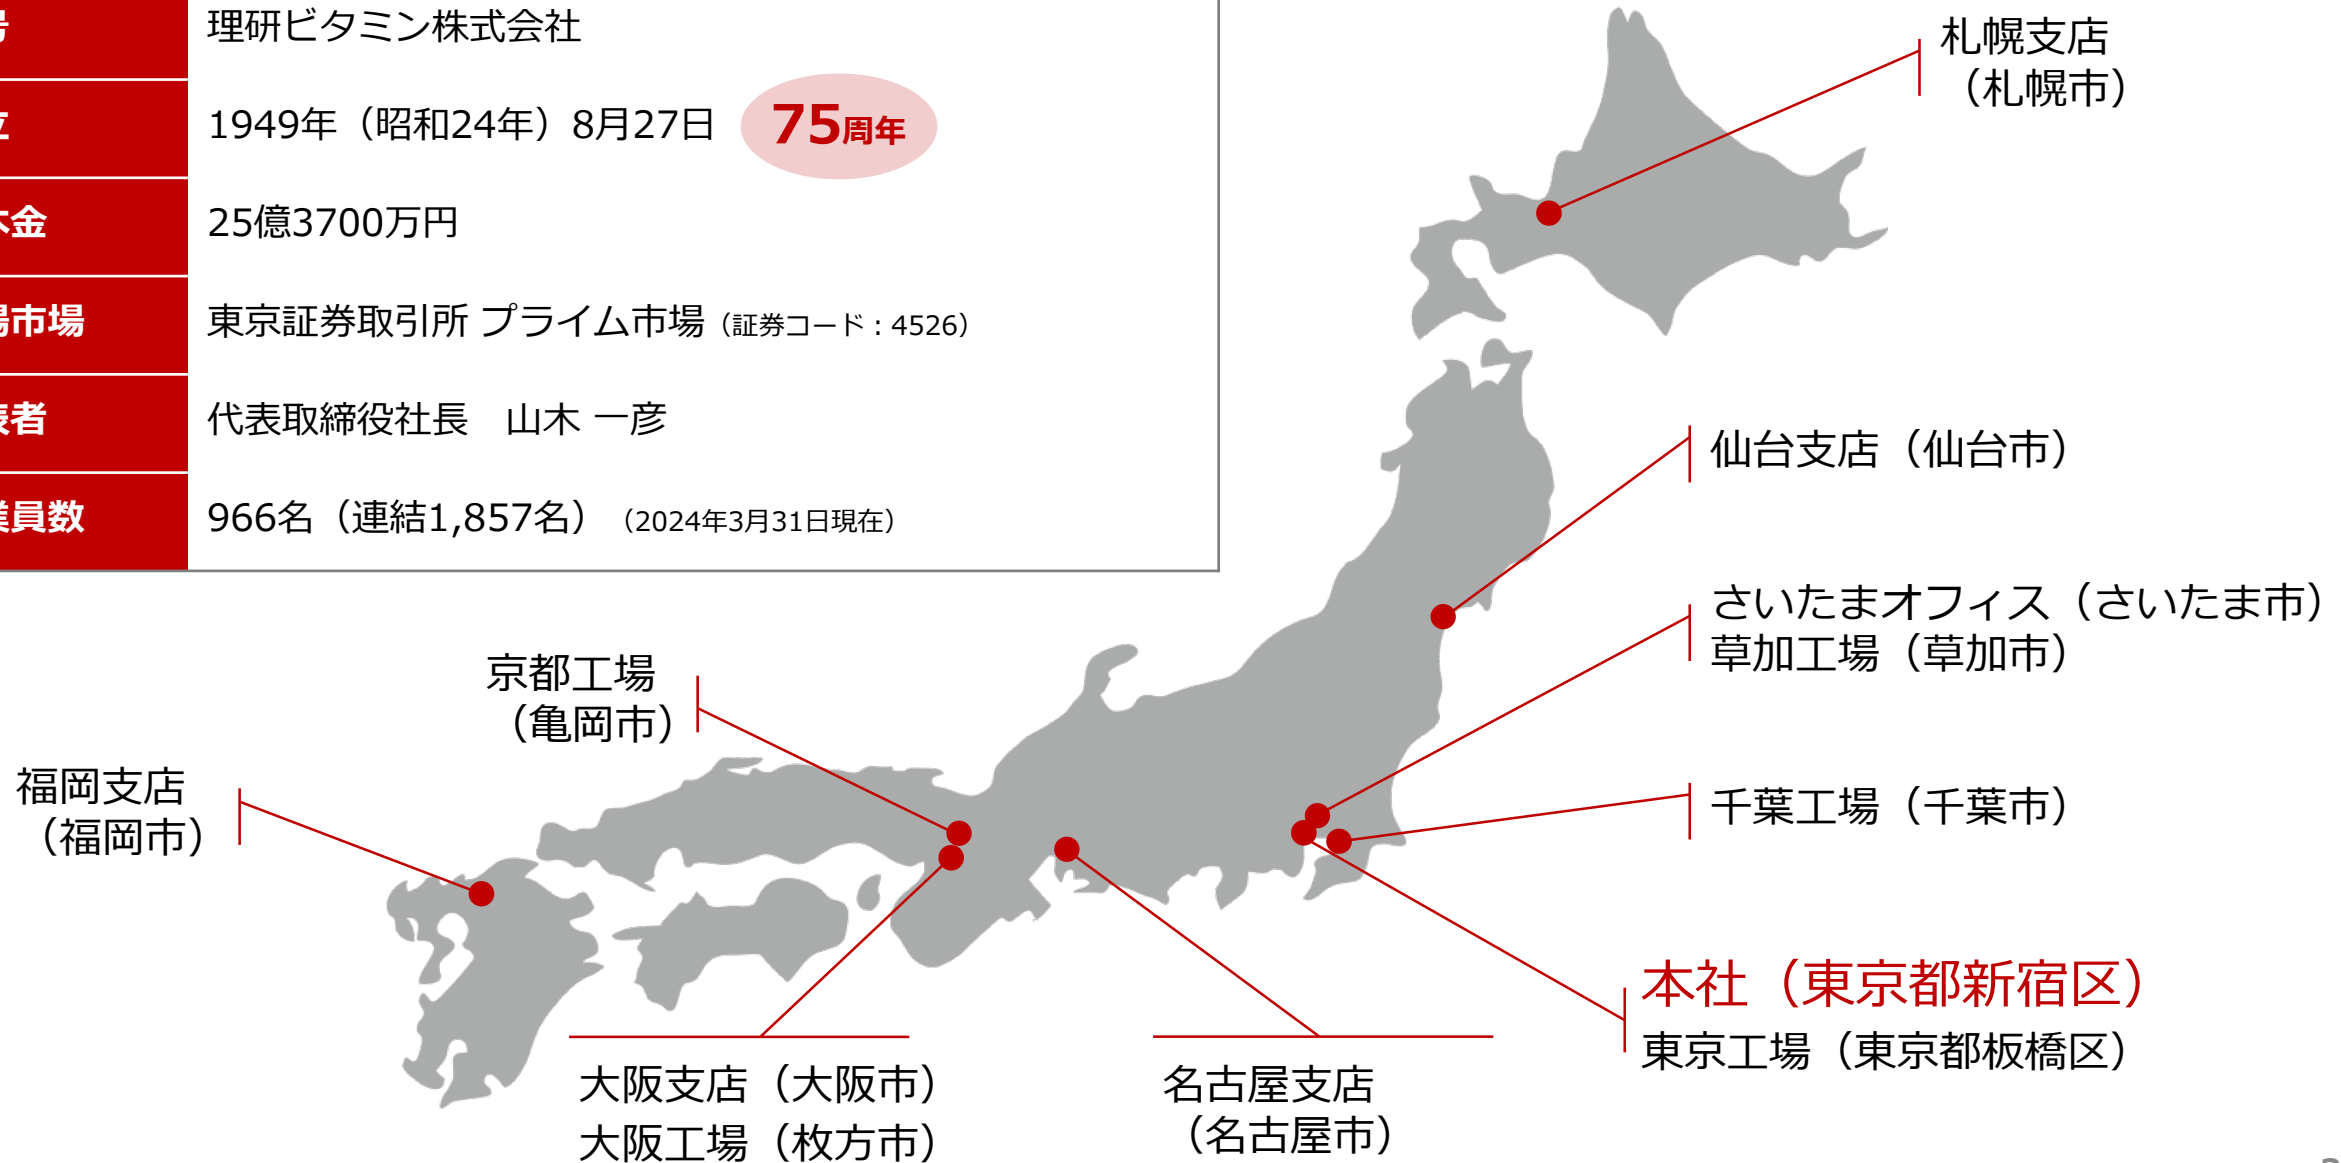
| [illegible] | 理研ビタミン株式会社 |
|---|---|
| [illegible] | 1949年（昭和24年）8月27日 75周年 |
| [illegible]金 | 25億3700万円 |
| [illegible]市場 | 東京証券取引所 プライム市場（証券コード：4526） |
| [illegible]者 | 代表取締役社長　山木 一彦 |
| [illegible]員数 | 966名（連結1,857名）（2024年3月31日現在） |

札幌支店（札幌市）

仙台支店（仙台市）

さいたまオフィス（さいたま市）
草加工場（草加市）

千葉工場（千葉市）

本社（東京都新宿区）
東京工場（東京都板橋区）

京都工場（亀岡市）

福岡支店（福岡市）

大阪支店（大阪市）
大阪工場（枚方市）

名古屋支店（名古屋市）